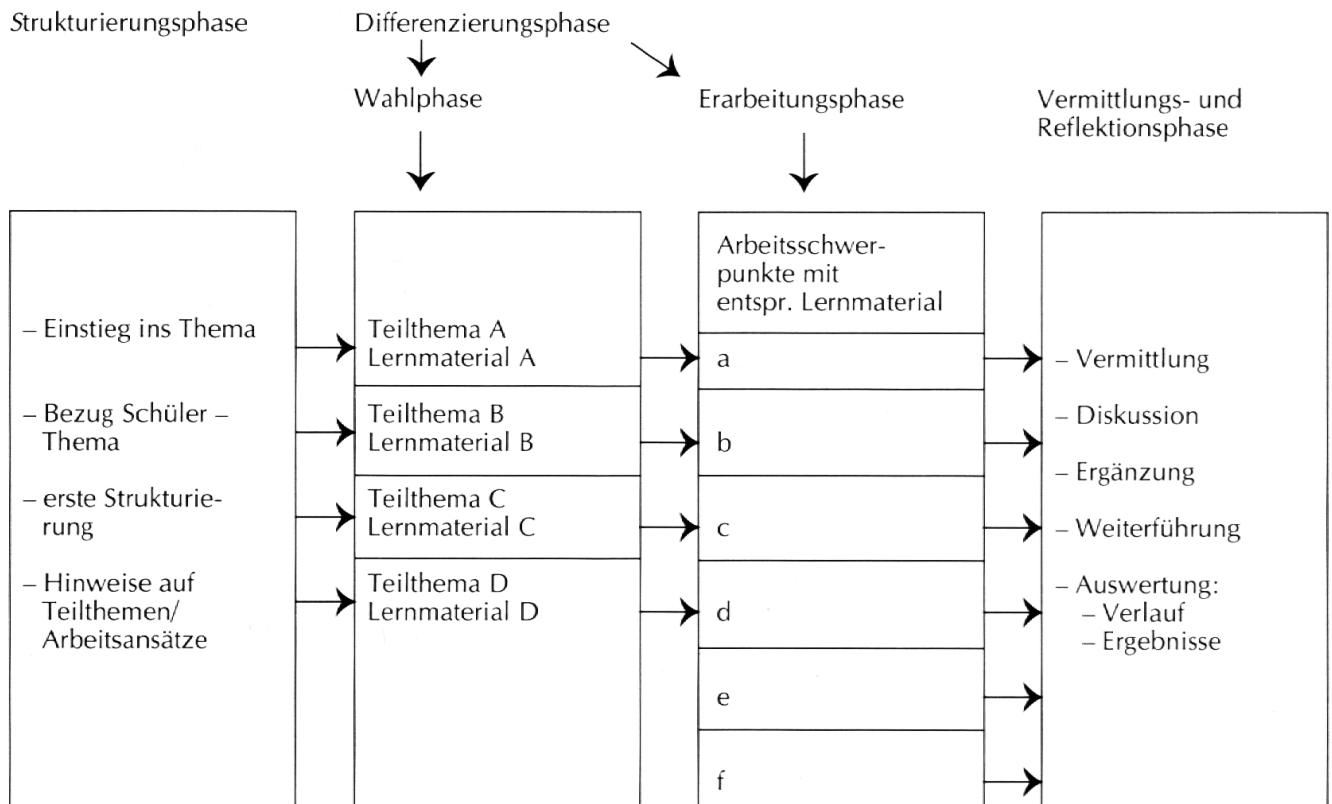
Strukturierungsphase

Differenzierungsphase

Wahlphase

Erarbeitungsphase

Vermittlungs- und Reflektionsphase

– Einstieg ins Thema

– Bezug Schüler – Thema

– erste Strukturierung

– Hinweise auf Teilthemen/ Arbeitsansätze

Teilthema A Lernmaterial A

Teilthema B Lernmaterial B

Teilthema C Lernmaterial C

Teilthema D Lernmaterial D

Arbeitsschwerpunkte mit entspr. Lernmaterial

a

b

c

d

e

f

– Vermittlung

– Diskussion

– Ergänzung

– Weiterführung

– Auswertung:
– Verlauf
– Ergebnisse